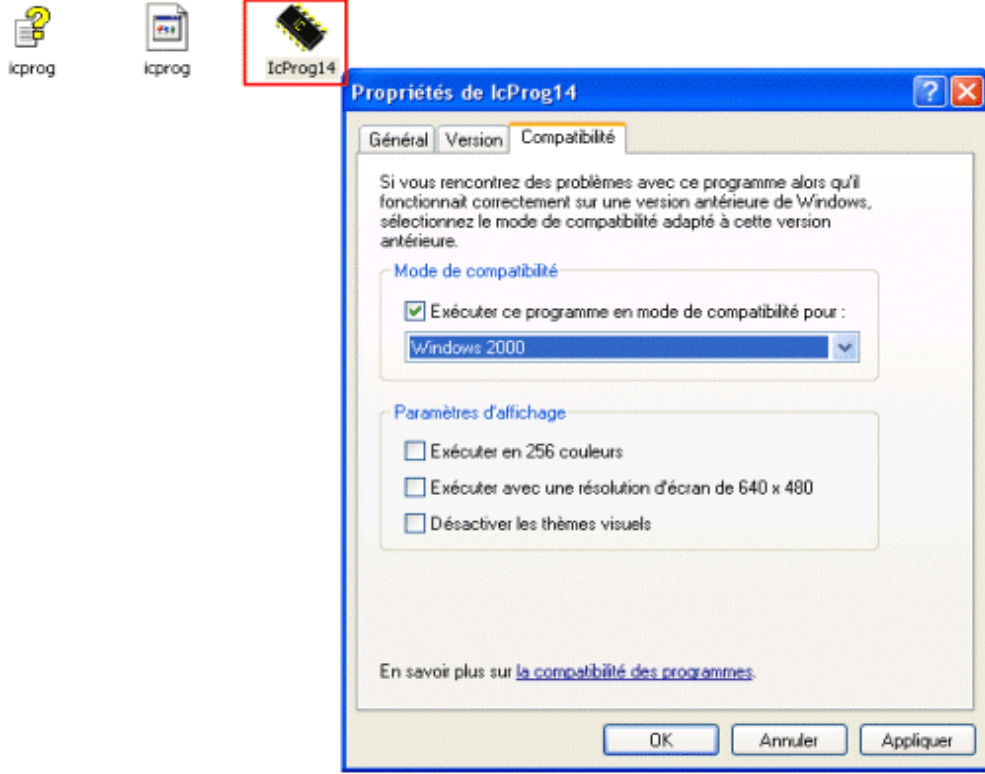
icprog

icprog

IcProg14

Propriétés de IcProg14

?

Général | Version | Compatibilité

Si vous rencontrez des problèmes avec ce programme alors qu'il fonctionnait correctement sur une version antérieure de Windows, sélectionnez le mode de compatibilité adapté à cette version antérieure.

Mode de compatibilité

Exécuter ce programme en mode de compatibilité pour :

Windows 2000

Paramètres d'affichage

Exécuter en 256 couleurs

Exécuter avec une résolution d'écran de 640 x 480

Désactiver les thèmes visuels

En savoir plus sur la compatibilité des programmes.

OK | Annuler | Appliquer